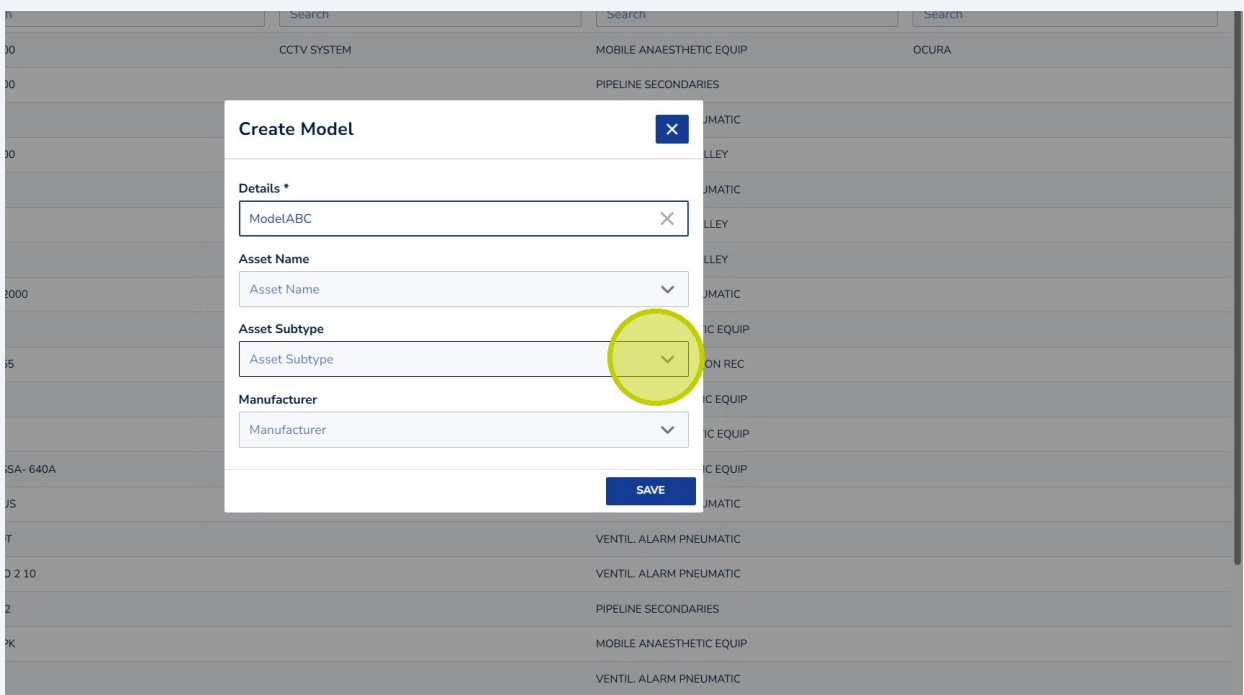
n | Search | Search | Search
00 | CCTV SYSTEM | MOBILE ANAESTHETIC EQUIP | OCURA
00 | | PIPELINE SECONDARIES
UMATIC
00 | LLEY
UMATIC
LLEY
LLEY
2000 | UMATIC
IC EQUIP
55 | ON REC
IC EQUIP
IC EQUIP
SSA- 640A | IC EQUIP
US | UMATIC
T | VENTIL. ALARM PNEUMATIC
D 2 10 | VENTIL. ALARM PNEUMATIC
2 | PIPELINE SECONDARIES
PK | MOBILE ANAESTHETIC EQUIP
VENTIL. ALARM PNEUMATIC

Create Model

Details *
ModelABC

Asset Name
Asset Name

Asset Subtype
Asset Subtype

Manufacturer
Manufacturer

SAVE